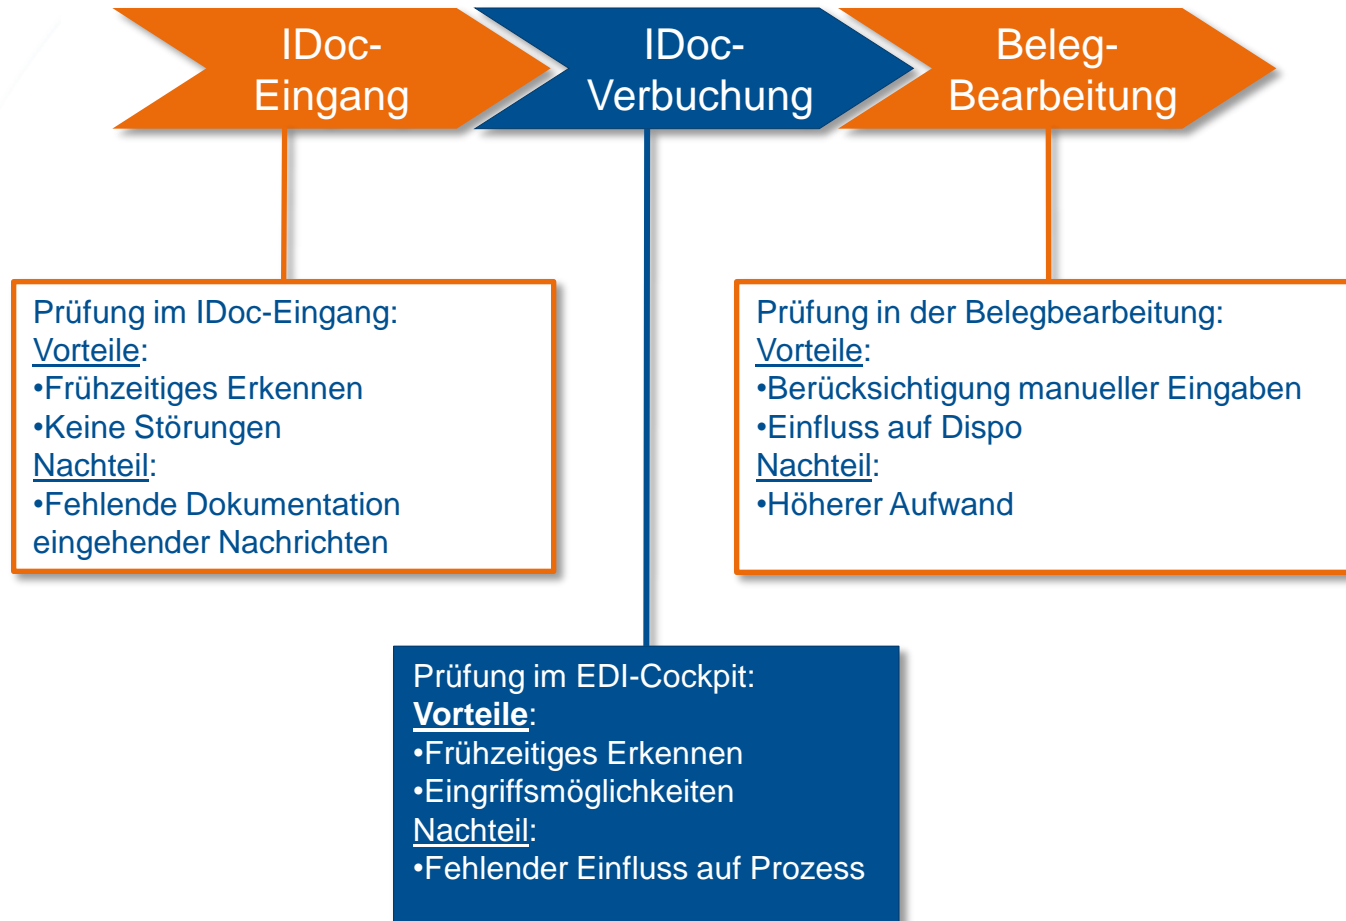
IDoc-Eingang

IDoc-Verbuchung

Beleg-Bearbeitung

Prüfung im IDoc-Eingang:
Vorteile:
•Frühzeitiges Erkennen
•Keine Störungen
Nachteil:
•Fehlende Dokumentation eingehender Nachrichten

Prüfung in der Belegbearbeitung:
Vorteile:
•Berücksichtigung manueller Eingaben
•Einfluss auf Dispo
Nachteil:
•Höherer Aufwand

Prüfung im EDI-Cockpit:
Vorteile:
•Frühzeitiges Erkennen
•Eingriffsmöglichkeiten
Nachteil:
•Fehlender Einfluss auf Prozess